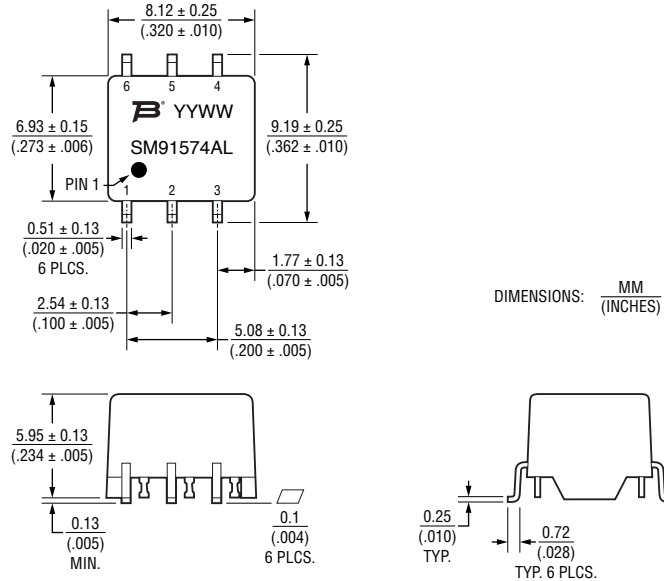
8.12 ± 0.25
(.320 ± .010)

6 5 4

YYWW

SM91574AL

PIN 1

1 2 3

6.93 ± 0.15
(.273 ± .006)

9.19 ± 0.25
(.362 ± .010)

0.51 ± 0.13
(.020 ± .005)
6 PLCS.

1.77 ± 0.13
(.070 ± .005)

2.54 ± 0.13
(.100 ± .005)

5.08 ± 0.13
(.200 ± .005)

DIMENSIONS: $\frac{\text{MM}}{\text{(INCHES)}}$

5.95 ± 0.13
(.234 ± .005)

0.13
(.005)
MIN.

0.1
(.004)
6 PLCS.

0.25
(.010)
TYP.

0.72
(.028)
TYP. 6 PLCS.